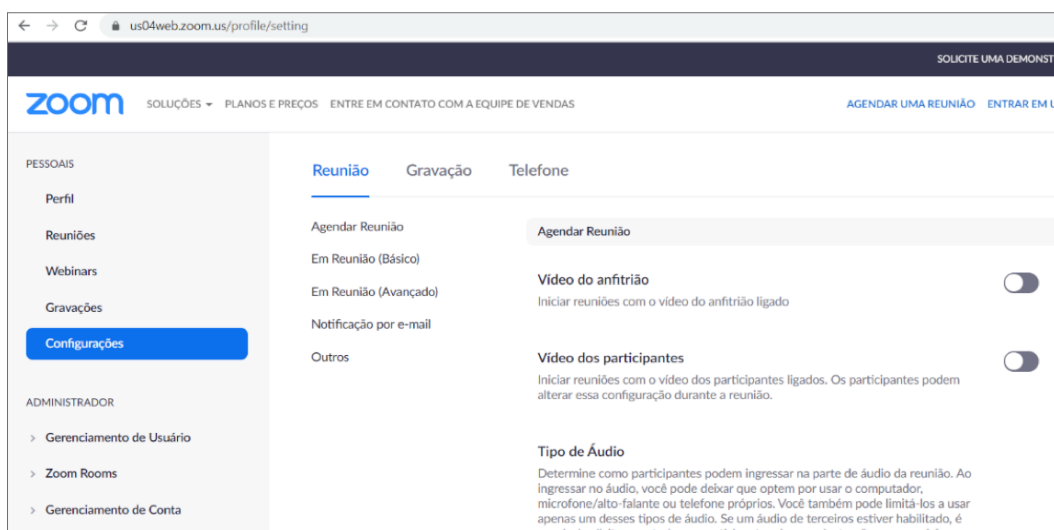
us04web.zoom.us/profile/setting

SOLICITE UMA DEMONST

zoom SOLUÇÕES ▾ PLANOS E PREÇOS ENTRE EM CONTATO COM A EQUIPE DE VENDAS AGENDAR UMA REUNIÃO ENTRAR EM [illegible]

PESSOAIS

Perfil

Reuniões

Webinars

Gravações

Configurações

ADMINISTRADOR

> Gerenciamento de Usuário

> Zoom Rooms

> Gerenciamento de Conta

Reunião Gravação Telefone

Agendar Reunião

Em Reunião (Básico)

Em Reunião (Avançado)

Notificação por e-mail

Outros

Agendar Reunião

Vídeo do anfitrião

Iniciar reuniões com o vídeo do anfitrião ligado

Vídeo dos participantes

Iniciar reuniões com o vídeo dos participantes ligados. Os participantes podem alterar essa configuração durante a reunião.

Tipo de Áudio

Determine como participantes podem ingressar na parte de áudio da reunião. Ao ingressar no áudio, você pode deixar que optem por usar o computador, microfone/alto-falante ou telefone próprios. Você também pode limitá-los a usar apenas um desses tipos de áudio. Se um áudio de terceiros estiver habilitado, é